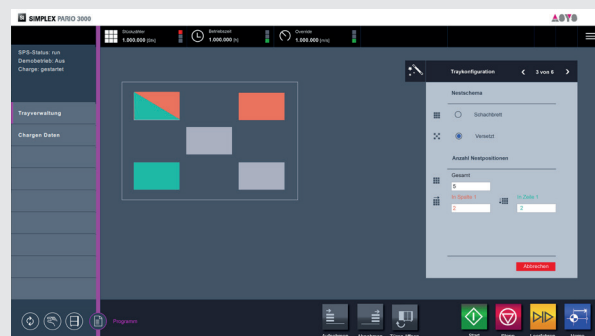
SIMPLEX PARO 3000

ASYS

Stückzähler
1.000.000 [Stk]

Betriebszeit
1.000.000 [h]

Override
1.000.000 [mm]

SPS-Status: run
Demobetrieb: Aus
Charge: gestartet

Trayverwaltung

Chargen Daten

Traykonfiguration

3 von 6

Nestschema

Schachbrett

Versetzt

Anzahl Nestpositionen

Gesamt

5

In Spalte 1

2

In Zeile 1

2

Abbrechen

Programm

Start

Stopp

Home